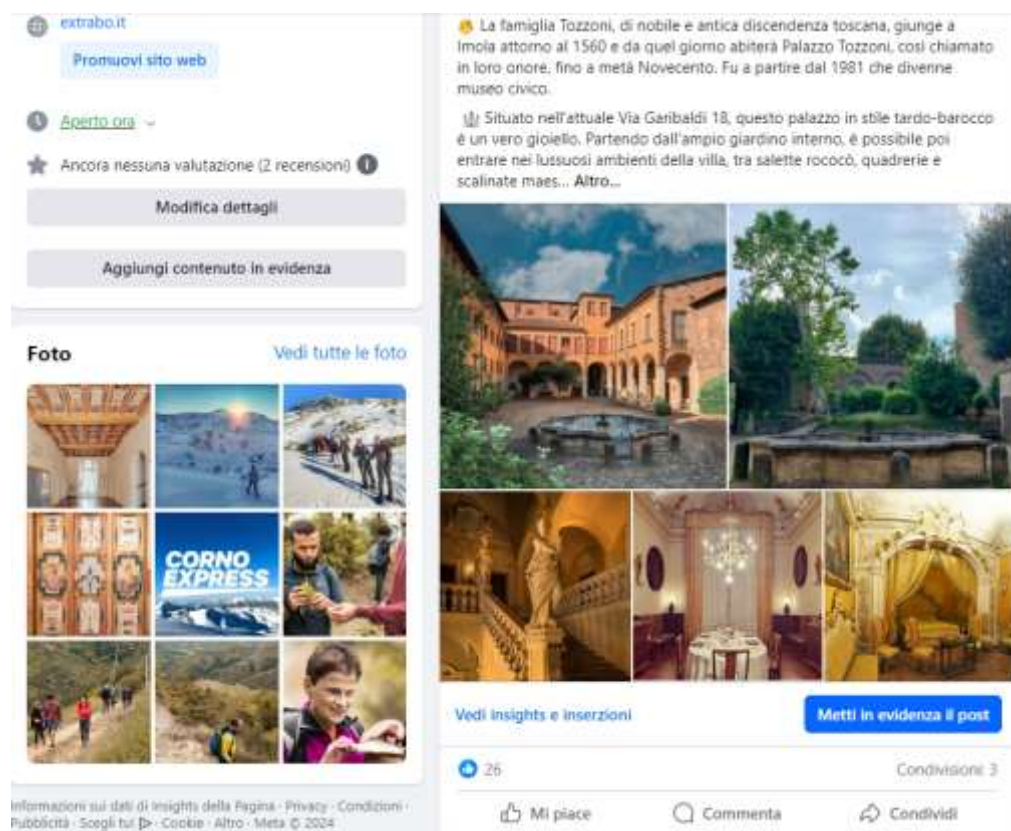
extrabo.it

Promuovi sito web

Aperto ora

Ancora nessuna valutazione (2 recensioni)

Modifica dettagli

Aggiungi contenuto in evidenza

Foto

Vedi tutte le foto

CORNO EXPRESS

Informazioni sui dati di insights della Pagina · Privacy · Condizioni · Pubblicità · Scegli tu! · Cookie · Altro · Meta © 2024

La famiglia Tozzoni, di nobile e antica discendenza toscana, giunge a Imola attorno al 1560 e da quel giorno abiterà Palazzo Tozzoni, così chiamato in loro onore, fino a metà Novecento. Fu a partire dal 1981 che divenne museo civico.

Situato nell'attuale Via Garibaldi 18, questo palazzo in stile tardo-barocco è un vero gioiello. Partendo dall'ampio giardino interno, è possibile poi entrare nei lussuosi ambienti della villa, tra salette rococò, quadrerie e scalinate maes... Altro...

Vedi insights e inserzioni

Metti in evidenza il post

26

Condivisioni: 3

Mi piace

Commenta

Condividi